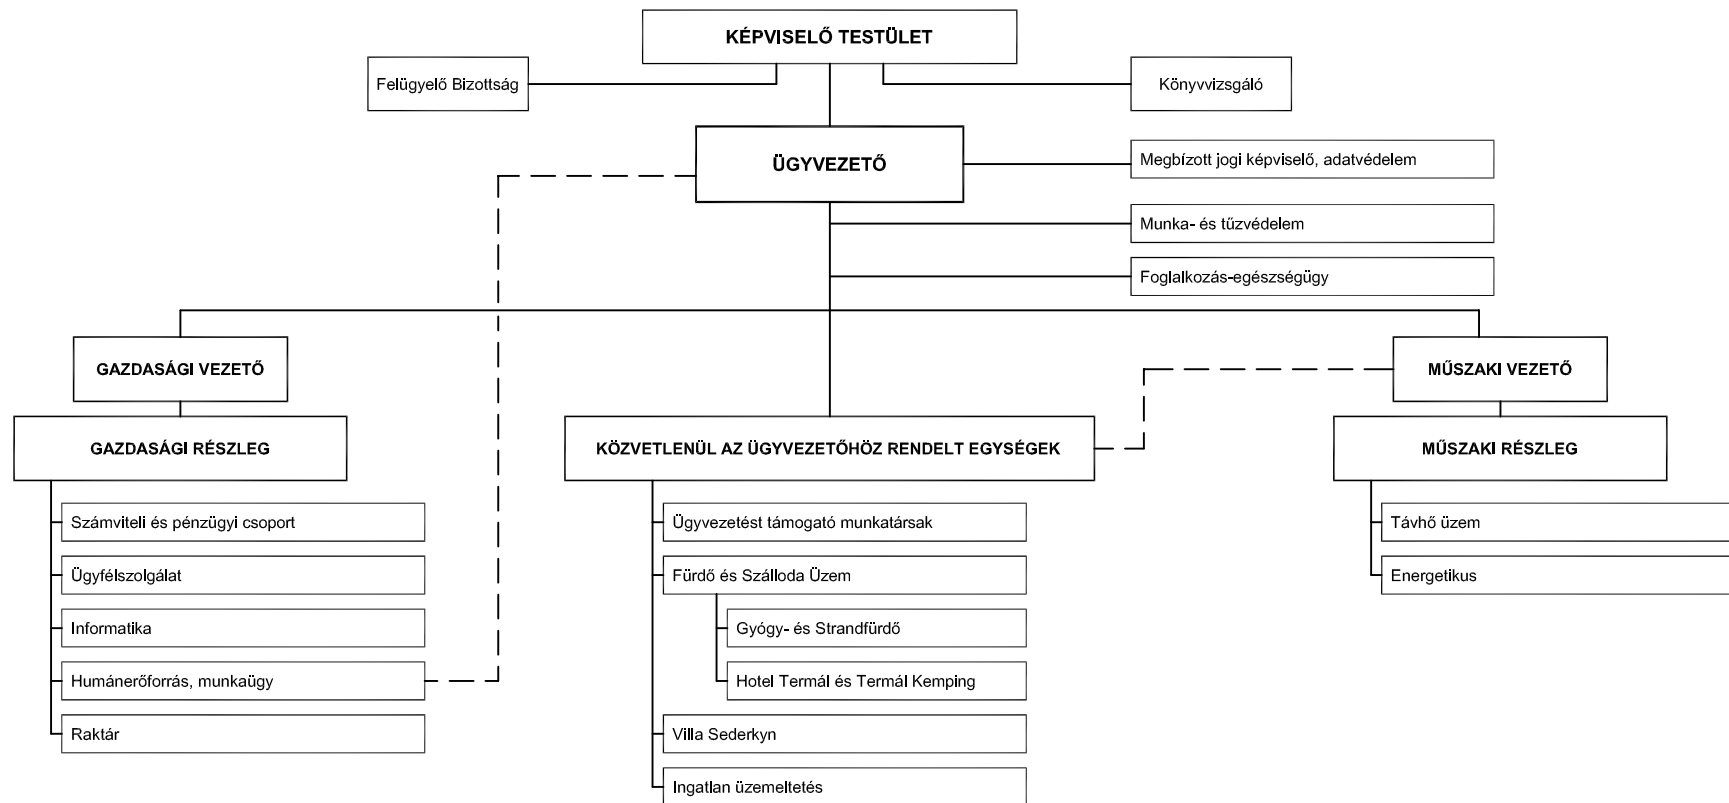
KÉPVISELŐ TESTÜLET

Felügyelő Bizottság

Könyvvizsgáló

ÜGYVEZETŐ

Megbízott jogi képviselő, adatvédelem

Munka- és tűzvédelem

Foglalkozás-egészségügy

GAZDASÁGI VEZETŐ

MŰSZAKI VEZETŐ

GAZDASÁGI RÉSZLEG

Számviteli és pénzügyi csoport

Ügyfélszolgálat

Informatika

Humánerőforrás, munkaügy

Raktár

KÖZVETLENÜL AZ ÜGYVEZETŐHÖZ RENDELT EGYSÉGEK

Ügyvezetést támogató munkatársak

Fürdő és Szálloda Üzem

Gyógy- és Strandfürdő

Hotel Termál és Termál Kemping

Villa Sederkyn

Ingatlan üzemeltetés

MŰSZAKI RÉSZLEG

Távhő üzem

Energetikus